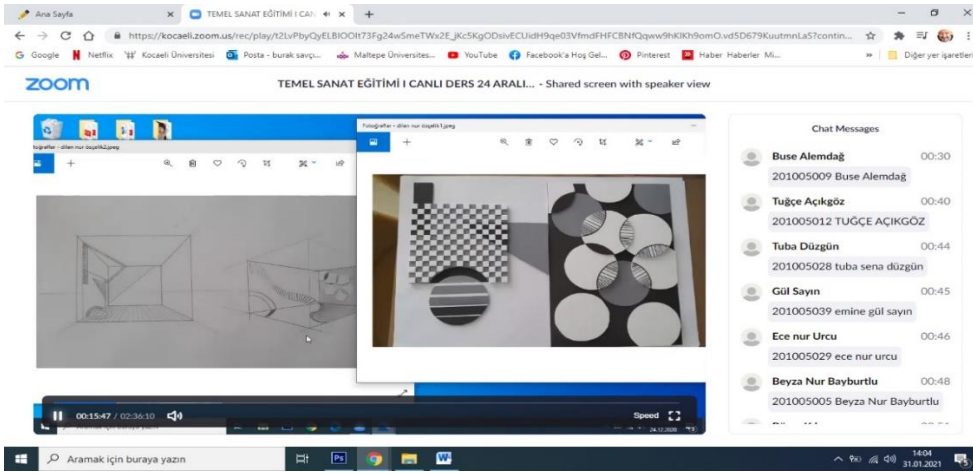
Ana Sayfa
TEMEL SANAT EĞİTİMİ I CAN
https://kocaeli.zoom.us/rec/play/t2LvPbyQyELBIOOIt73Fg24wSmeTWx2E_jKc5KgODsivECUidH9qe03VfmdFHFCBNfQqww9hKIKh9omO.vd5D679KuutmnLaS?contin...
Google Netflix Kocaeli Üniversitesi Posta - burak savçı... Maltepe Üniversites... YouTube Facebook'a Hoş Gel... Pinterest Haber Haberler Mi... Diğer yer işaretleri

zoom
TEMEL SANAT EĞİTİMİ I CANLI DERS 24 ARALI... - Shared screen with speaker view

Fotoğraflar - dilen nur duşelik2.jpeg
Fotoğraflar - dilen nur duşelik1.jpeg

Chat Messages
Buse Alemdağ 00:30
201005009 Buse Alemdağ
Tuğçe Açıkgöz 00:40
201005012 TUĞÇE AÇIKGÖZ
Tuba Düzgün 00:44
201005028 tuba sena düzgün
Gül Sayın 00:45
201005039 emine gül sayın
Ece nur Urcu 00:46
201005029 ece nur urcu
Beyza Nur Bayburtlu 00:48
201005005 Beyza Nur Bayburtlu

00:15:47 / 02:36:10
Speed

Aramak için buraya yazın
14:04
31.01.2021